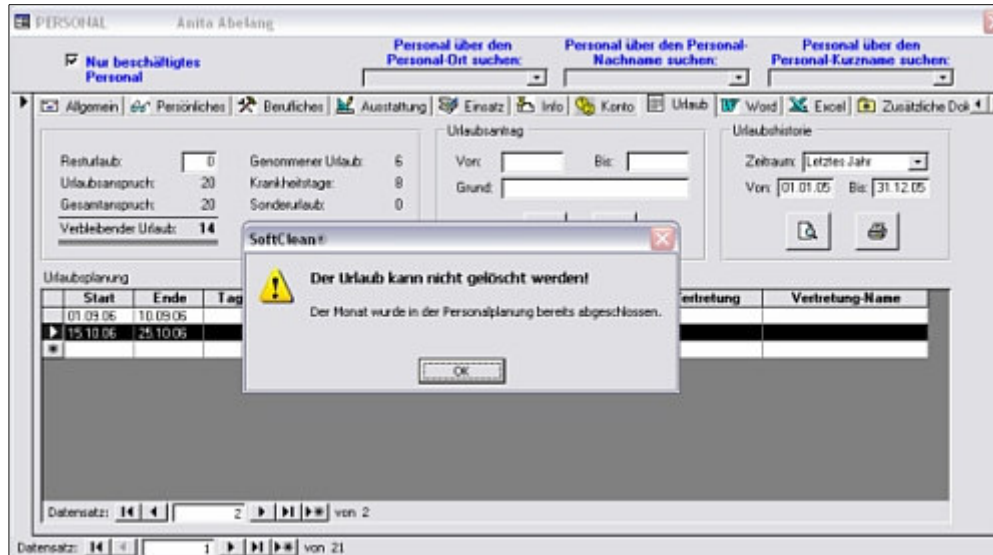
PERSONAL Anita Abelang

Nur beschäftigtes Personal

Personal über den Personal-Ort suchen:

Personal über den Personal-Nachname suchen:

Personal über den Personal-Kurzname suchen:

Allgemein | Persönliches | Berufliches | Ausstattung | Einsatz | Info | Konto | Urlaub | Word | Excel | Zusätzliche Dok

Resturlaub: 0
Urlaubsanspruch: 20
Gesamtanspruch: 20
Verbleibender Urlaub: 14

Genommener Urlaub: 6
Krankheitstage: 8
Sonderurlaub: 0

Urlaubsantrag
Von: Bis:
Grund:

Urlaubshistorie
Zeitraum: Letztes Jahr
Von: 01.01.05 Bis: 31.12.05

Urlaubsplanung

| Start | Ende | Tag | Vertretung | Vertretung-Name |
|---|---|---|---|---|
| 01.09.06 | 10.09.06 | | | |
| 15.10.06 | 25.10.06 | | | |

SoftClean®

Der Urlaub kann nicht gelöscht werden!

Der Monat wurde in der Personalplanung bereits abgeschlossen.

OK

Datensatz: 2 von 2

Datensatz: 1 von 21